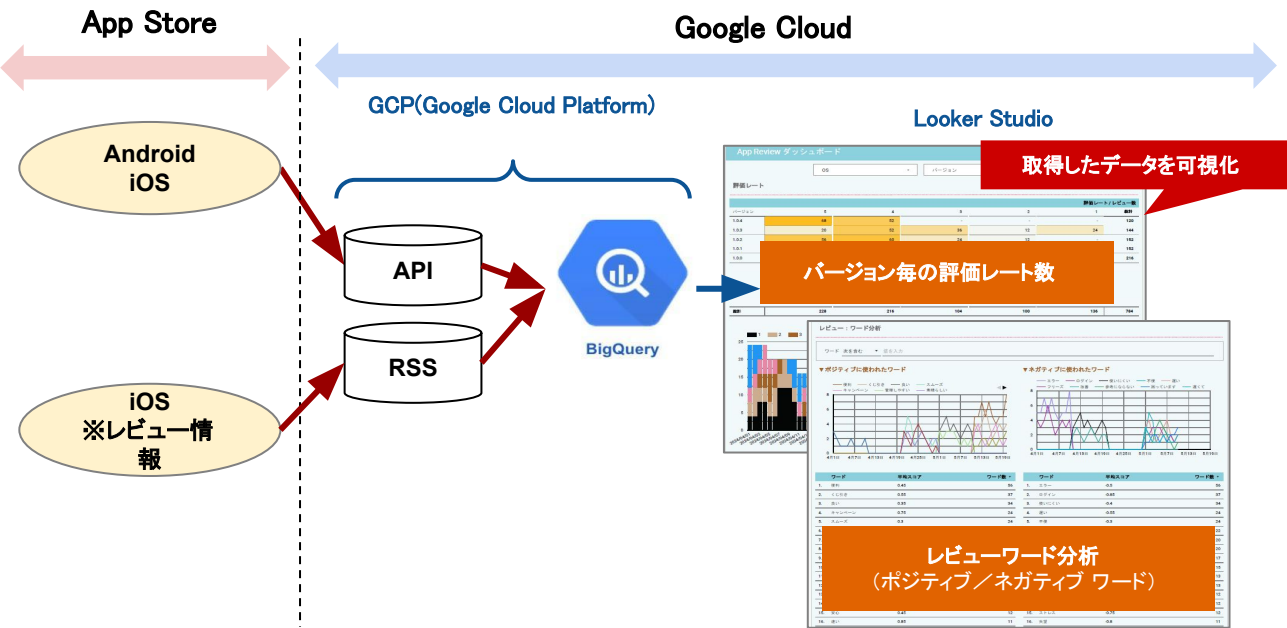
App Store

Google Cloud

GCP(Google Cloud Platform)

Looker Studio

Android
iOS

iOS
※レビュー情報

API

RSS

BigQuery

App Review ダッシュボード

評価レート

取得したデータを可視化

バージョン毎の評価レート数

レビュー：ワード分析

▼ポジティブに使われたワード

▼ネガティブに使われたワード

レビューワード分析
（ポジティブ／ネガティブ ワード）